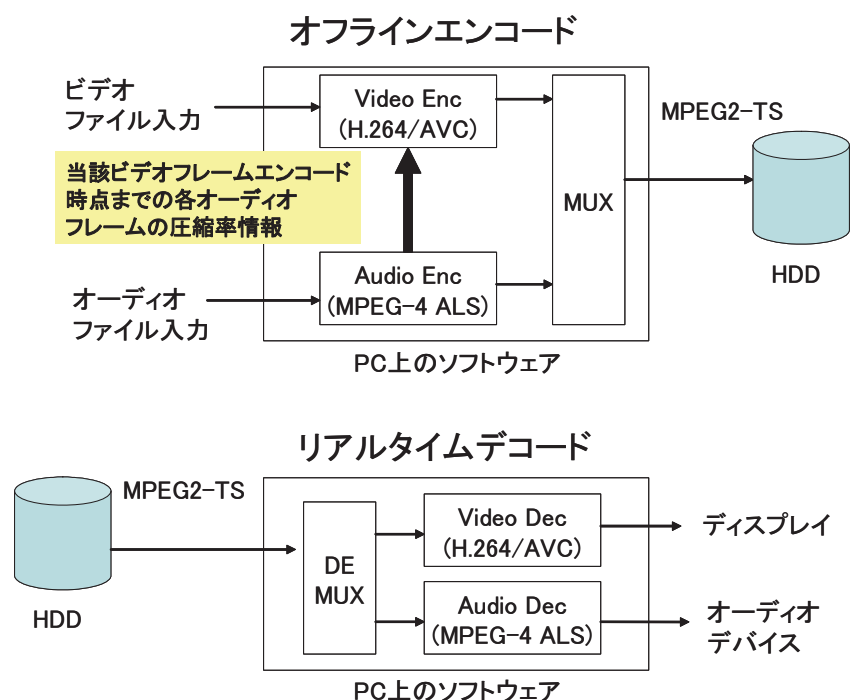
オフラインエンコード

ビデオ
ファイル入力

Video Enc
(H.264/AVC)

MPEG2-TS

当該ビデオフレームエンコード
時点までの各オーディオ
フレームの圧縮率情報

MUX

HDD

オーディオ
ファイル入力

Audio Enc
(MPEG-4 ALS)

PC上のソフトウェア

リアルタイムデコード

MPEG2-TS

HDD

DE
MUX

Video Dec
(H.264/AVC)

ディスプレイ

Audio Dec
(MPEG-4 ALS)

オーディオ
デバイス

PC上のソフトウェア